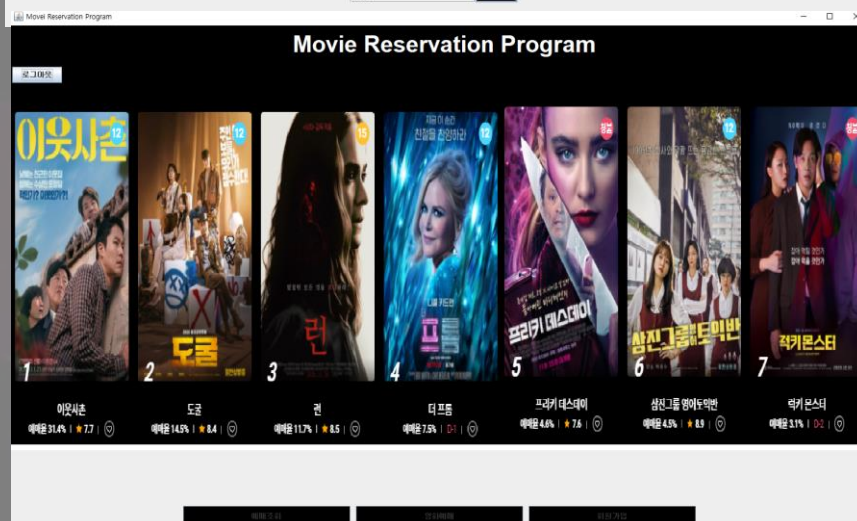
Movei Reservation Program

Movie Reservation Program

로그아웃

이웃사촌
12

12
도굴

15
런

12
프롬

프리키 데스데이

12
삼진그룹 영어토익반

직키몬스터

1
이웃사촌
예매율 31.4% | ★ 7.7

2
도굴
예매율 14.5% | ★ 8.4

3
런
예매율 11.7% | ★ 8.5

4
더 프롬
예매율 7.5% | D-1

5
프리키 데스데이
예매율 4.6% | ★ 7.6

6
삼진그룹 영어토익반
예매율 4.5% | ★ 8.9

7
럭키 몬스터
예매율 3.1% | D-2

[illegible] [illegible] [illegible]